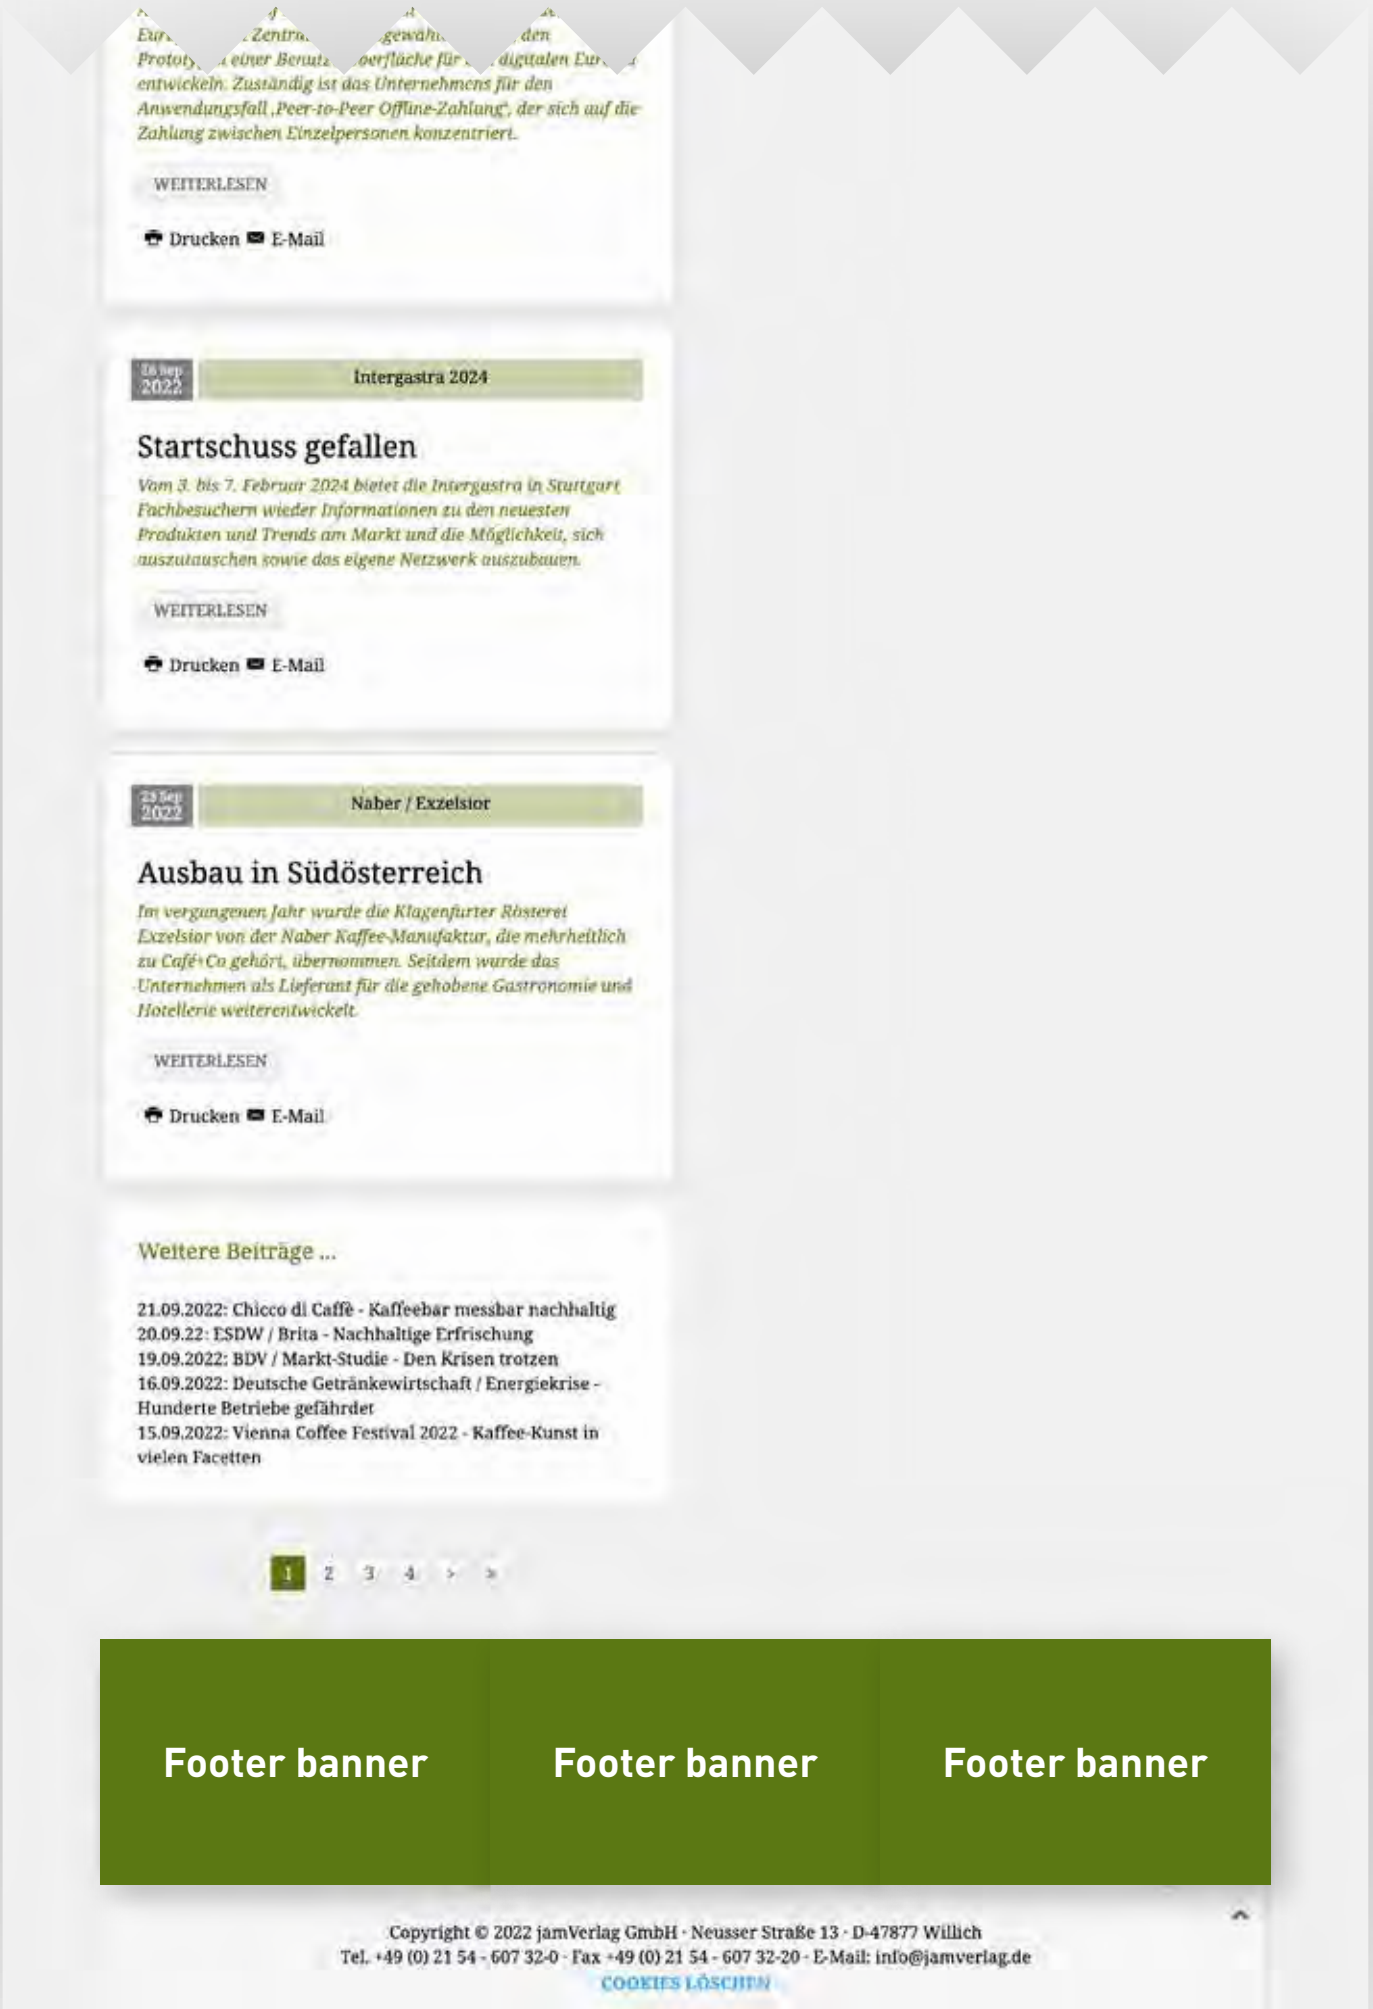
Eur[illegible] Zentr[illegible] gewäh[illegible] den Prototy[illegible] einer Benutz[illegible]oberfläche für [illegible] digitalen Eur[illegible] entwickeln. Zuständig ist das Unternehmens für den Anwendungsfall „Peer-to-Peer Offline-Zahlung", der sich auf die Zahlung zwischen Einzelpersonen konzentriert.

WEITERLESEN

Drucken E-Mail

26 Sep 2022

Intergastra 2024

Startschuss gefallen

Vom 3. bis 7. Februar 2024 bietet die Intergastra in Stuttgart Fachbesuchern wieder Informationen zu den neuesten Produkten und Trends am Markt und die Möglichkeit, sich auszutauschen sowie das eigene Netzwerk auszubauen.

WEITERLESEN

Drucken E-Mail

23 Sep 2022

Naber / Exzelsior

Ausbau in Südösterreich

Im vergangenen Jahr wurde die Klagenfurter Rösterei Exzelsior von der Naber Kaffee-Manufaktur, die mehrheitlich zu Café+Co gehört, übernommen. Seitdem wurde das Unternehmen als Lieferant für die gehobene Gastronomie und Hotellerie weiterentwickelt.

WEITERLESEN

Drucken E-Mail

Weitere Beiträge ...

21.09.2022: Chicco di Caffè - Kaffeebar messbar nachhaltig
20.09.22: ESDW / Brita - Nachhaltige Erfrischung
19.09.2022: BDV / Markt-Studie - Den Krisen trotzen
16.09.2022: Deutsche Getränkewirtschaft / Energiekrise - Hunderte Betriebe gefährdet
15.09.2022: Vienna Coffee Festival 2022 - Kaffee-Kunst in vielen Facetten

1 2 3 4 > »

Footer banner

Footer banner

Footer banner

Copyright © 2022 jamVerlag GmbH · Neusser Straße 13 · D-47877 Willich
Tel. +49 (0) 21 54 - 607 32-0 · Fax +49 (0) 21 54 - 607 32-20 · E-Mail: info@jamverlag.de
COOKIES LÖSCHEN